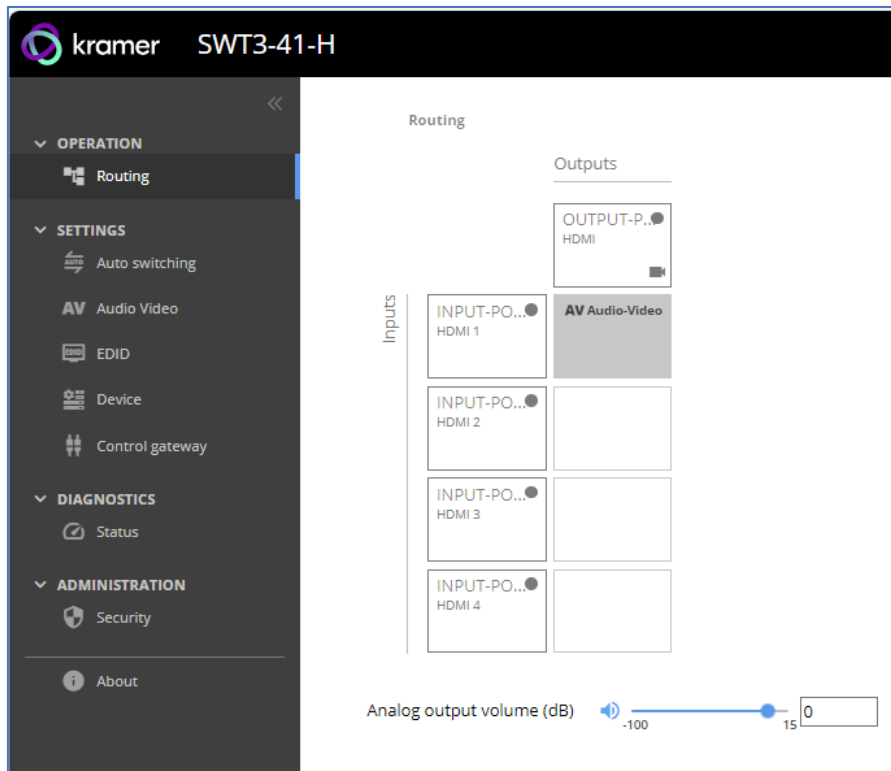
kramer SWT3-41-H

«

OPERATION
Routing

SETTINGS
AUTO Auto switching
AV Audio Video
EDID EDID
Device
Control gateway

DIAGNOSTICS
Status

ADMINISTRATION
Security

About

Routing

Outputs

OUTPUT-P...
HDMI

Inputs

INPUT-PO...
HDMI 1

AV Audio-Video

INPUT-PO...
HDMI 2

INPUT-PO...
HDMI 3

INPUT-PO...
HDMI 4

Analog output volume (dB) -100 15 0